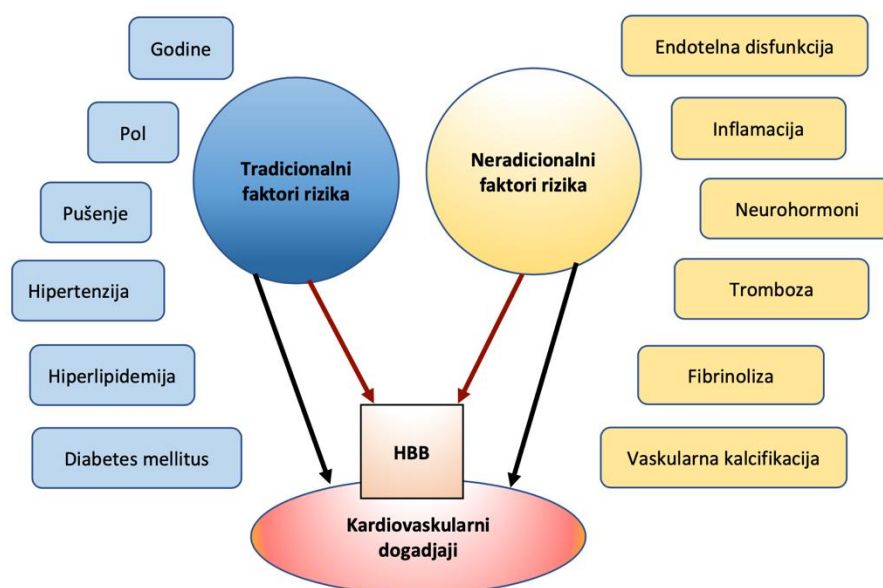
Godine

Pol

Pušenje

Hipertenzija

Hiperlipidemija

Diabetes mellitus

Tradicionalni faktori rizika

Neradicionalni faktori rizika

Endotelna disfunkcija

Inflamacija

Neurohormoni

Tromboza

Fibrinoliza

Vaskularna kalcifikacija

HBB

Kardiovaskularni dogadjaji